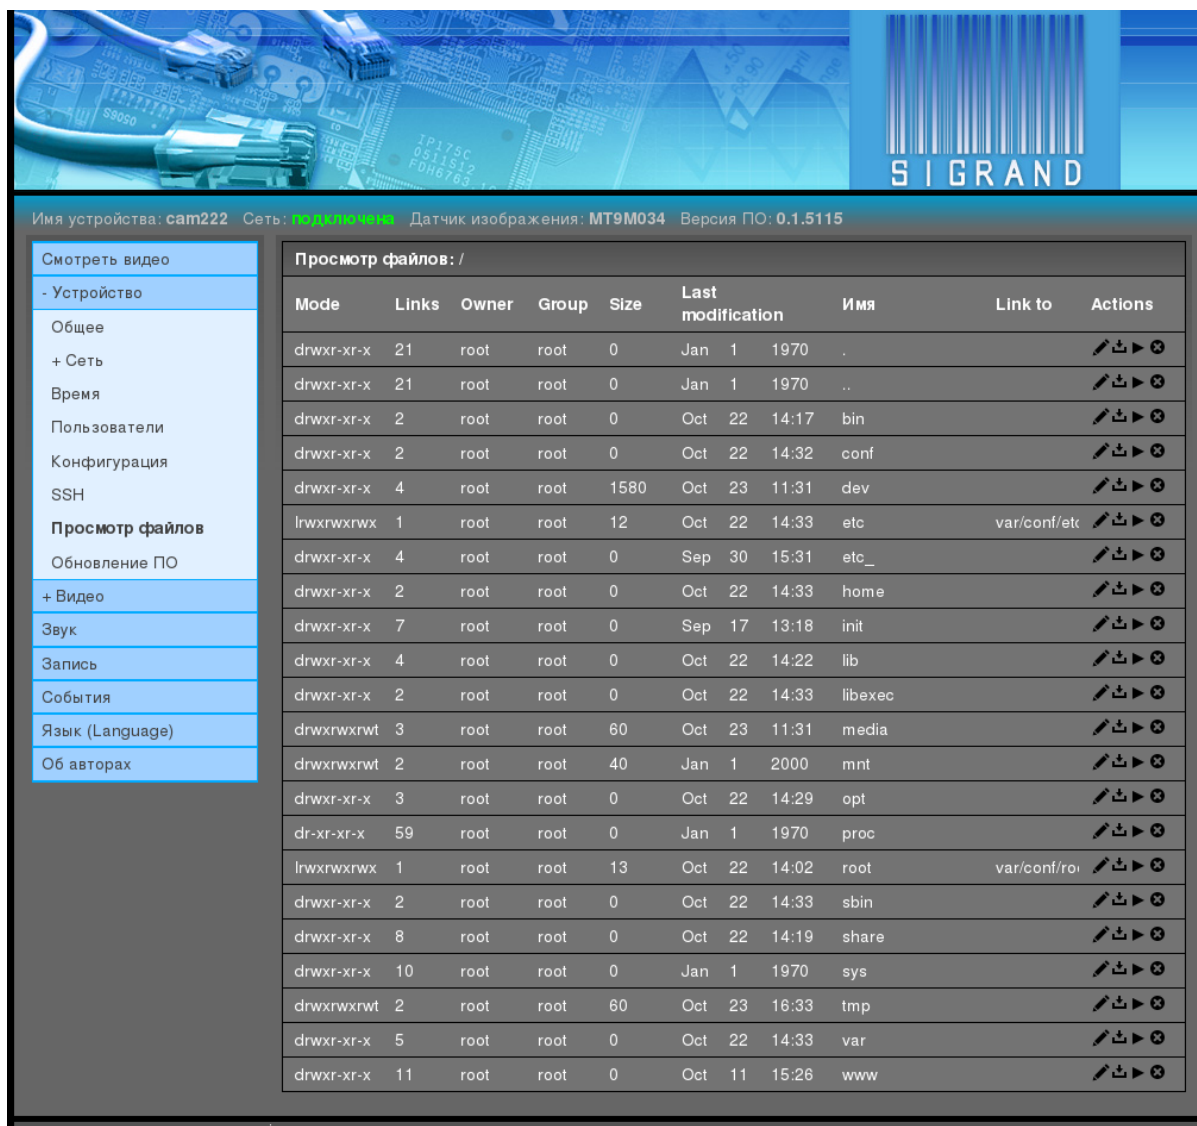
SIGRAND

Имя устройства: cam222 Сеть: подключена Датчик изображения: MT9M034 Версия ПО: 0.1.5115

Смотреть видео
- Устройство
Общее
+ Сеть
Время
Пользователи
Конфигурация
SSH
Просмотр файлов
Обновление ПО
+ Видео
Звук
Запись
События
Язык (Language)
Об авторах

Просмотр файлов: /

| Mode | Links | Owner | Group | Size | Last modification | Имя | Link to | Actions |
|---|---|---|---|---|---|---|---|---|
| drwxr-xr-x | 21 | root | root | 0 | Jan 1 1970 | . | | |
| drwxr-xr-x | 21 | root | root | 0 | Jan 1 1970 | .. | | |
| drwxr-xr-x | 2 | root | root | 0 | Oct 22 14:17 | bin | | |
| drwxr-xr-x | 2 | root | root | 0 | Oct 22 14:32 | conf | | |
| drwxr-xr-x | 4 | root | root | 1580 | Oct 23 11:31 | dev | | |
| lrwxrwxrwx | 1 | root | root | 12 | Oct 22 14:33 | etc | var/conf/et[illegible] | |
| drwxr-xr-x | 4 | root | root | 0 | Sep 30 15:31 | etc_ | | |
| drwxr-xr-x | 2 | root | root | 0 | Oct 22 14:33 | home | | |
| drwxr-xr-x | 7 | root | root | 0 | Sep 17 13:18 | init | | |
| drwxr-xr-x | 4 | root | root | 0 | Oct 22 14:22 | lib | | |
| drwxr-xr-x | 2 | root | root | 0 | Oct 22 14:33 | libexec | | |
| drwxrwxrwt | 3 | root | root | 60 | Oct 23 11:31 | media | | |
| drwxrwxrwt | 2 | root | root | 40 | Jan 1 2000 | mnt | | |
| drwxr-xr-x | 3 | root | root | 0 | Oct 22 14:29 | opt | | |
| dr-xr-xr-x | 59 | root | root | 0 | Jan 1 1970 | proc | | |
| lrwxrwxrwx | 1 | root | root | 13 | Oct 22 14:02 | root | var/conf/ro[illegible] | |
| drwxr-xr-x | 2 | root | root | 0 | Oct 22 14:33 | sbin | | |
| drwxr-xr-x | 8 | root | root | 0 | Oct 22 14:19 | share | | |
| drwxr-xr-x | 10 | root | root | 0 | Jan 1 1970 | sys | | |
| drwxrwxrwt | 2 | root | root | 60 | Oct 23 16:33 | tmp | | |
| drwxr-xr-x | 5 | root | root | 0 | Oct 22 14:33 | var | | |
| drwxr-xr-x | 11 | root | root | 0 | Oct 11 15:26 | www | | |